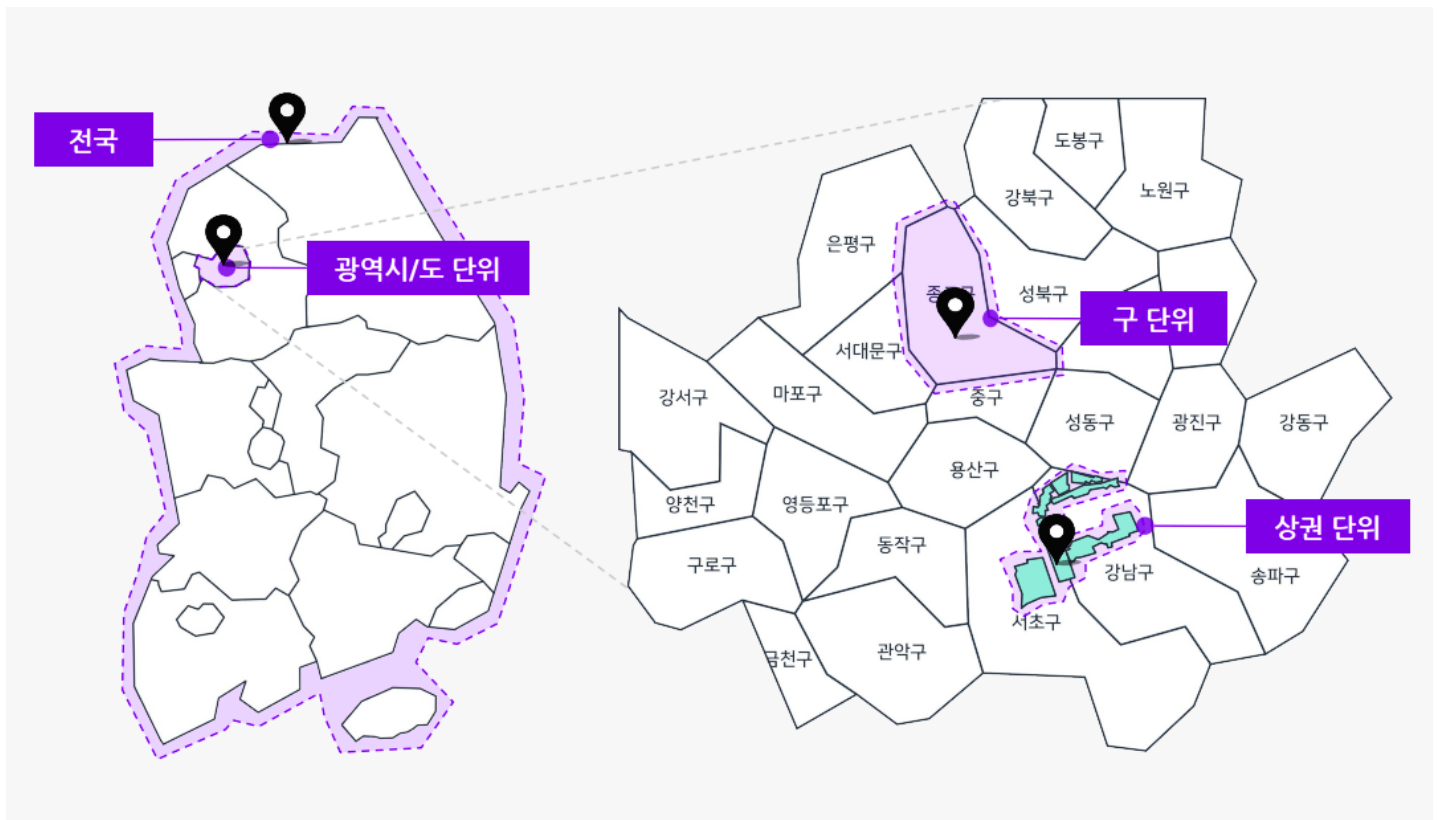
전국

광역시/도 단위

도봉구

강북구

노원구

은평구

종로구

성북구

구 단위

서대문구

강서구

마포구

중구

성동구

광진구

강동구

용산구

양천구

영등포구

상권 단위

동작구

구로구

강남구

송파구

서초구

금천구

관악구